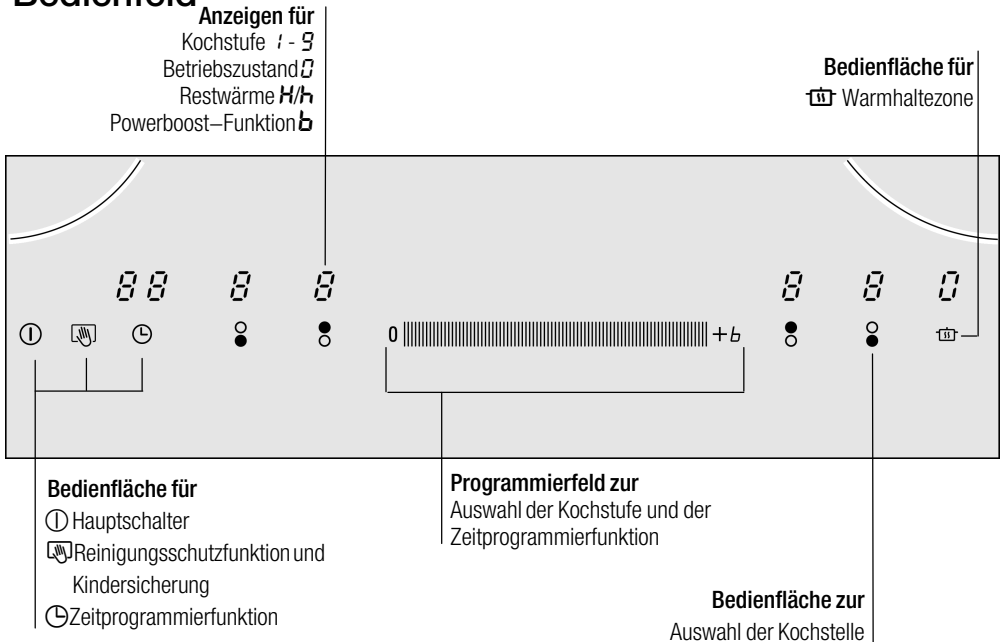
Bedienfeld

Anzeigen für
Kochstufe 1 - 9
Betriebszustand 0
Restwärme H/h
Powerboost–Funktion b

Bedienfläche für
Warmhaltezone

88 8 8 8 8 0

0 +b

Bedienfläche für
Hauptschalter
Reinigungsschutzfunktion und Kindersicherung
Zeitprogrammierfunktion

Programmierfeld zur
Auswahl der Kochstufe und der Zeitprogrammierfunktion

Bedienfläche zur
Auswahl der Kochstelle